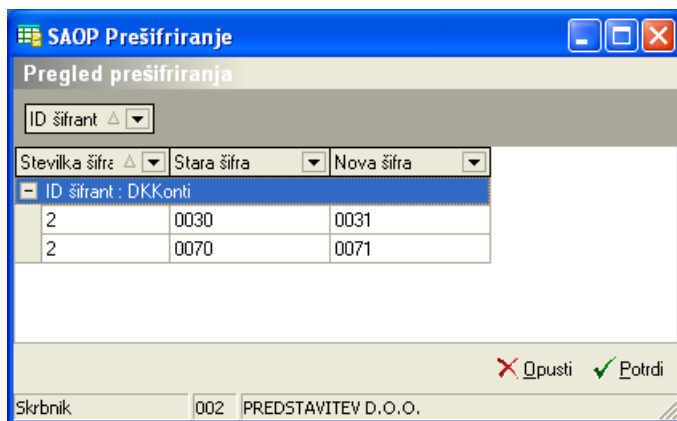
SAOP Prešifriranje

Pregled prešifriranja

ID šifrant

| Stevilka šifra | Stara šifra | Nova šifra |
|---|---|---|
| ID šifrant : DKKonti | | |
| 2 | 0030 | 0031 |
| 2 | 0070 | 0071 |

Opusti Potrdi

Skrbnik 002 PREDSTAVITEV D.O.O.